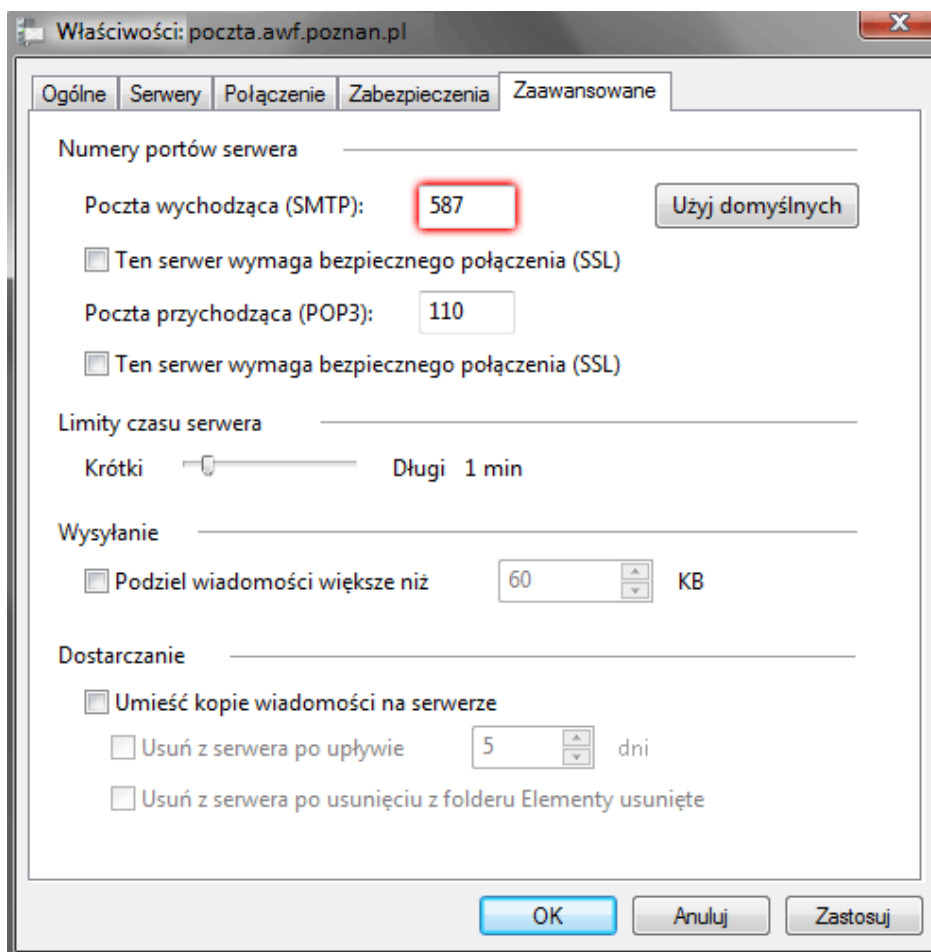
Właściwości: poczta.awf.poznan.pl

Ogólne | Serwery | Połączenie | Zabezpieczenia | Zaawansowane

Numery portów serwera

Poczta wychodząca (SMTP): 587 Użyj domyślnych

Ten serwer wymaga bezpiecznego połączenia (SSL)

Poczta przychodząca (POP3): 110

Ten serwer wymaga bezpiecznego połączenia (SSL)

Limity czasu serwera

Krótki Długi 1 min

Wysyłanie

Podziel wiadomości większe niż 60 KB

Dostarczanie

Umieść kopie wiadomości na serwerze

Usuń z serwera po upływie 5 dni

Usuń z serwera po usunięciu z folderu Elementy usunięte

OK Anuluj Zastosuj